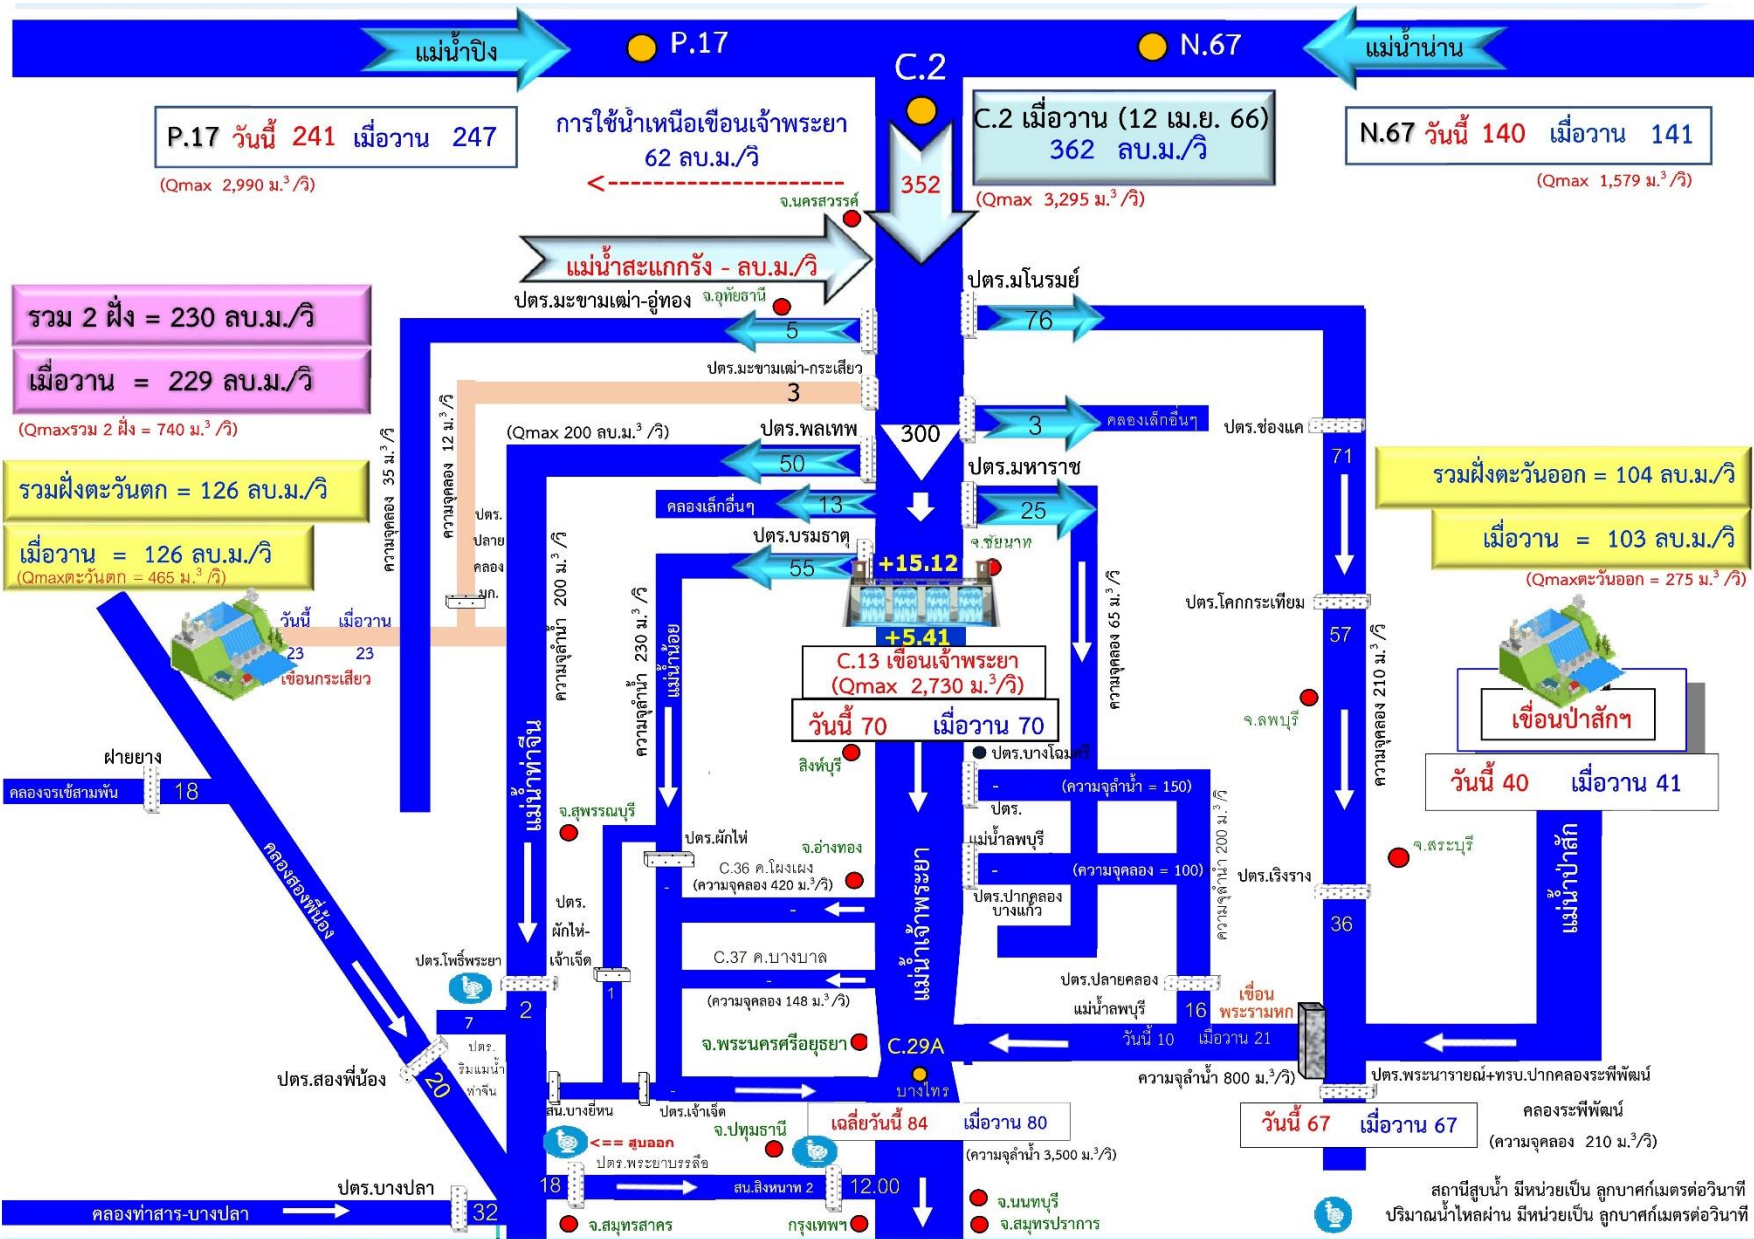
แม่น้ำปิง
P.17
C.2
N.67
แม่น้ำน่าน

P.17 วันนี้ 241 เมื่อวาน 247
(Qmax 2,990 ม.$^3$/วิ)

การใช้น้ำเหนือเขื่อนเจ้าพระยา
62 ลบ.ม./วิ
<---------------------

C.2 เมื่อวาน (12 เม.ย. 66)
362 ลบ.ม./วิ
(Qmax 3,295 ม.$^3$/วิ)

N.67 วันนี้ 140 เมื่อวาน 141
(Qmax 1,579 ม.$^3$/วิ)

352
จ.นครสวรรค์
แม่น้ำสะแกกรัง - ลบ.ม./วิ
จ.อุทัยธานี
ปตร.มะขามเฒ่า-อู่ทอง
5
ปตร.มโนรมย์
76

รวม 2 ฝั่ง = 230 ลบ.ม./วิ
เมื่อวาน = 229 ลบ.ม./วิ
(Qmaxรวม 2 ฝั่ง = 740 ม.$^3$/วิ)

ปตร.มะขามเฒ่า-กระเสียว
3
ความจุคลอง 12 ม.$^3$/วิ
ความจุคลอง 35 ม.$^3$/วิ
(Qmax 200 ลบ.ม.$^3$/วิ)
ปตร.พลเทพ
50
300
3
คลองเล็กอื่นๆ
ปตร.ช่องแค
71
ปตร.มหาราช
25
คลองเล็กอื่นๆ
13

รวมฝั่งตะวันตก = 126 ลบ.ม./วิ
เมื่อวาน = 126 ลบ.ม./วิ
(Qmaxตะวันตก = 465 ม.$^3$/วิ)

รวมฝั่งตะวันออก = 104 ลบ.ม./วิ
เมื่อวาน = 103 ลบ.ม./วิ
(Qmaxตะวันออก = 275 ม.$^3$/วิ)

ปตร.ปลายคลอง มก.
ปตร.บรมธาตุ
55
+15.12
จ.ชัยนาท
ความจุลำน้ำ 200 ม.$^3$/วิ
ความจุลำน้ำ 230 ม.$^3$/วิ
แม่น้ำน้อย
ความจุคลอง 65 ม.$^3$/วิ
ปตร.โคกกระเทียม
57
ความจุคลอง 210 ม.$^3$/วิ

วันนี้ เมื่อวาน
23 23
เขื่อนกระเสียว

+5.41
C.13 เขื่อนเจ้าพระยา
(Qmax 2,730 ม.$^3$/วิ)
วันนี้ 70 เมื่อวาน 70

จ.ลพบุรี
เขื่อนป่าสักฯ
วันนี้ 40 เมื่อวาน 41

ฝายยาง
คลองจรเข้สามพัน
18
แม่น้ำท่าจีน
สิงห์บุรี
ปตร.บางโฉมศรี
(ความจุลำน้ำ = 150)
ปตร.แม่น้ำลพบุรี
(ความจุคลอง = 100)
ความจุลำน้ำ 200 ม.$^3$/วิ
ปตร.เริงราง
จ.สระบุรี
แม่น้ำป่าสัก
คลองสองพี่น้อง
จ.สุพรรณบุรี
ปตร.ผักไห่
จ.อ่างทอง
C.36 ค.โผงเผง
(ความจุคลอง 420 ม.$^3$/วิ)
ปตร.ปากคลองบางแก้ว
36
แม่น้ำเจ้าพระยา
ปตร. ผักไห่-เจ้าเจ็ด
C.37 ค.บางบาล
(ความจุคลอง 148 ม.$^3$/วิ)
ปตร.โพธิ์พระยา
1
7
2
ปตร.ปลายคลอง แม่น้ำลพบุรี
16
วันนี้ 10 เมื่อวาน 21
เขื่อนพระรามหก
จ.พระนครศรีอยุธยา
C.29A
บางไทร
ปตร.สองพี่น้อง
20
ปตร.ริมแม่น้ำท่าจีน
สน.บางยี่หน
ปตร.เจ้าเจ็ด
จ.ปทุมธานี
เฉลี่ยวันนี้ 84 เมื่อวาน 80
ความจุลำน้ำ 800 ม.$^3$/วิ)
ปตร.พระนารายณ์+ทรบ.ปากคลองระพีพัฒน์
วันนี้ 67 เมื่อวาน 67
คลองระพีพัฒน์
(ความจุคลอง 210 ม.$^3$/วิ)
<== สูบออก
ปตร.พระยาบรรลือ
(ความจุลำน้ำ 3,500 ม.$^3$/วิ)
ปตร.บางปลา
18
สน.สิงหนาท 2
12.00
จ.นนทบุรี
คลองท่าสาร-บางปลา
32
จ.สมุทรสาคร
กรุงเทพฯ
จ.สมุทรปราการ
สถานีสูบน้ำ มีหน่วยเป็น ลูกบาศก์เมตรต่อวินาที
ปริมาณน้ำไหลผ่าน มีหน่วยเป็น ลูกบาศก์เมตรต่อวินาที